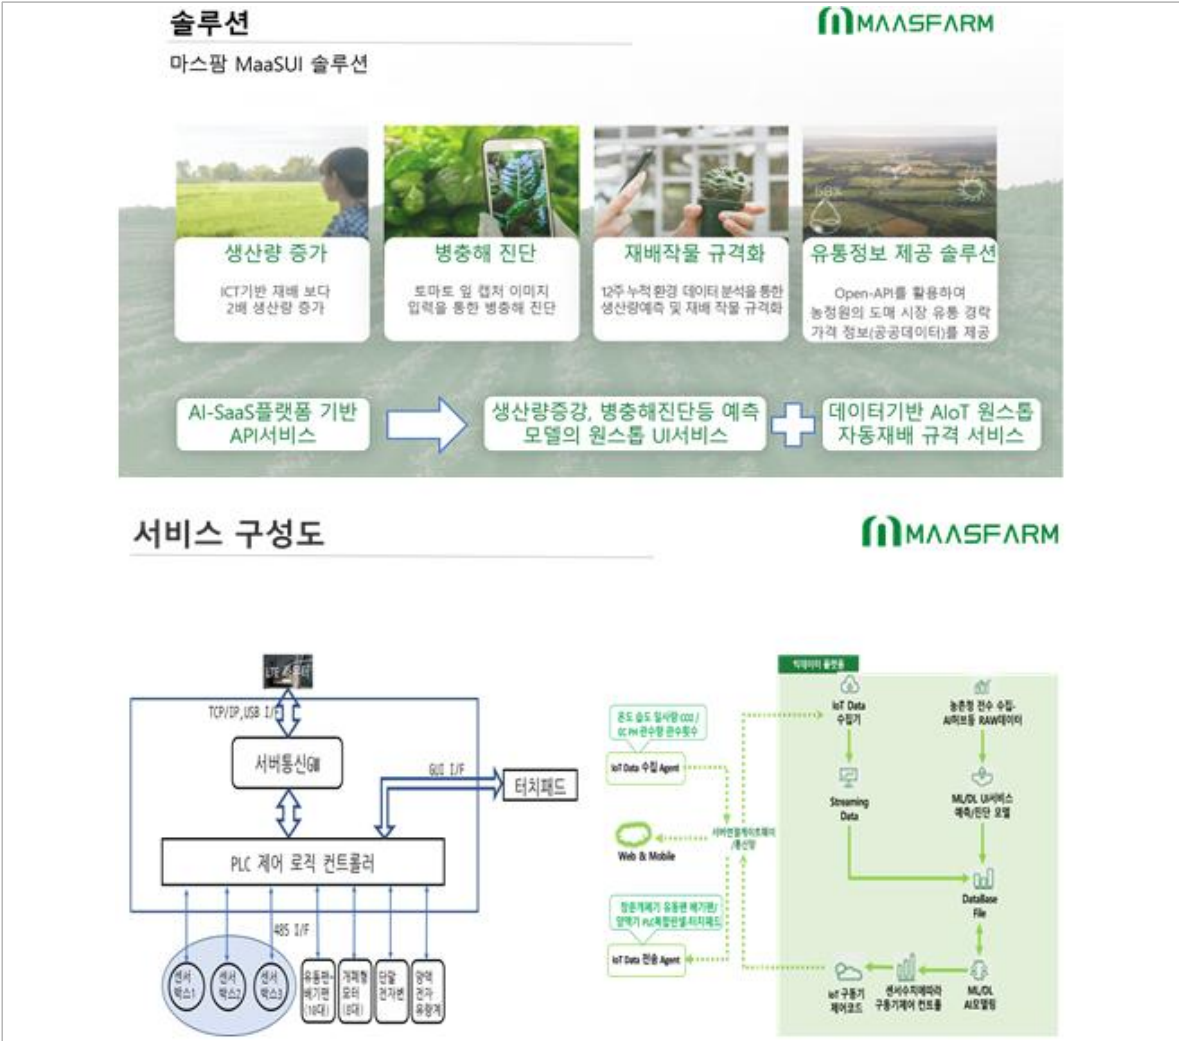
솔루션

MAASFARM

마스팜 MaaSUI 솔루션

생산량 증가

ICT기반 재배 보다 2배 생산량 증가

병충해 진단

토마토 잎 캡처 이미지 입력을 통한 병충해 진단

재배작물 규격화

12주 누적 환경 데이터 분석을 통한 생산량예측 및 재배 작물 규격화

유통정보 제공 솔루션

Open-API를 활용하여 농정원의 도매 시장 유통 경락 가격 정보(공공데이터)를 제공

AI-SaaS플랫폼 기반 API서비스

생산량증강, 병충해진단등 예측 모델의 원스톱 UI서비스

데이터기반 AIoT 원스톱 자동재배 규격 서비스

서비스 구성도

MAASFARM

LTE 라우터

TCP/IP,USB I/F

서버통신GW

GUI I/F

터치패드

PLC 제어 로직 컨트롤러

485 I/F

센서 박스1

센서 박스2

센서 박스3

유동팬 배기팬 (18대)

개폐창 모터 (8대)

단말 전자변

양액 전자 유량계

빅데이터 플랫폼

온도 습도 일사량 CO2 / EC PH 관수량 관수횟수

IoT Data 수집 Agent

IoT Data 수집기

농촌청 전수 수집· AI허브등 RAW데이터

Streaming Data

ML/DL UI서비스 예측/진단 모델

Web & Mobile

서버연결게이트웨이 /통신망

창문개폐기 유동팬 배기팬/ 양액기 PLC통합판넬/터치패드

IoT Data 전송 Agent

DataBase File

IoT 구동기 제어코드

센서수치예따라 구동기제어 컨트롤

ML/DL AI모델링